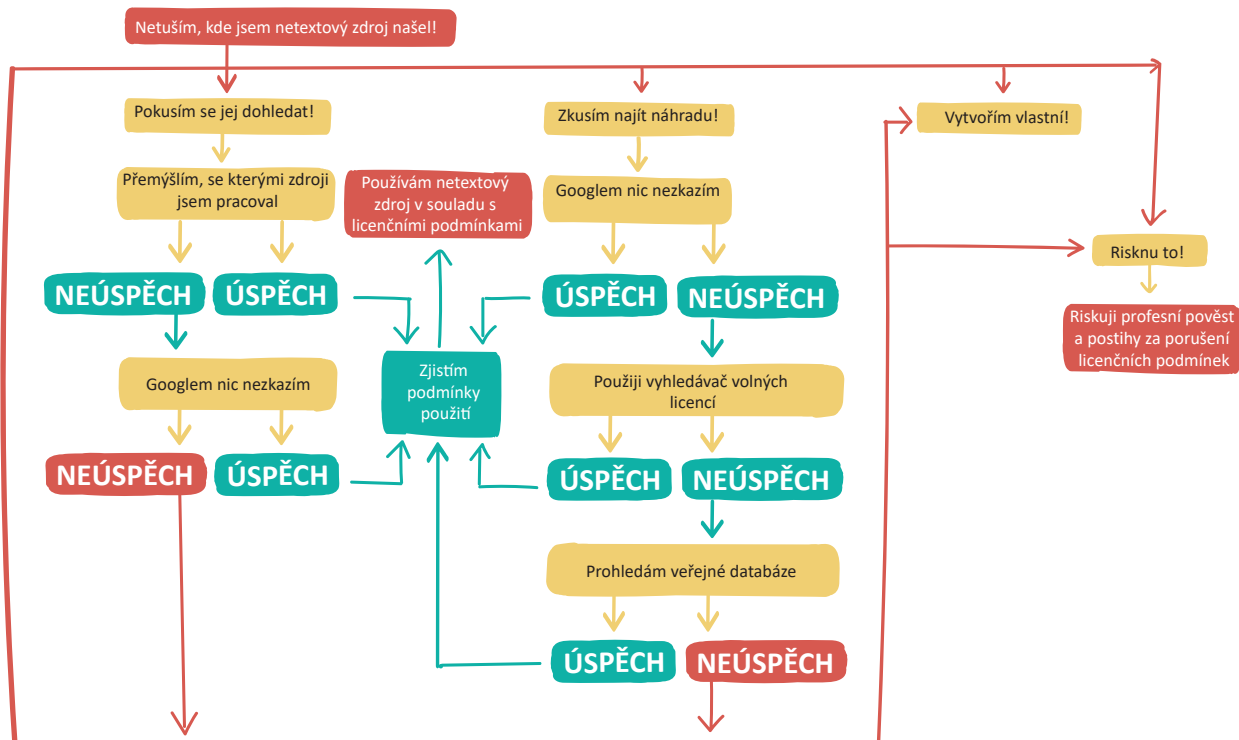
Netuším, kde jsem netextový zdroj našel!

Pokusím se jej dohledat!

Přemýšlím, se kterými zdroji jsem pracoval

NEÚSPĚCH

ÚSPĚCH

Googlem nic nezkazím

NEÚSPĚCH

ÚSPĚCH

Používám netextový zdroj v souladu s licenčními podmínkami

Zjistím podmínky použití

Zkusím najít náhradu!

Googlem nic nezkazím

ÚSPĚCH

NEÚSPĚCH

Použiji vyhledávač volných licencí

ÚSPĚCH

NEÚSPĚCH

Prohledám veřejné databáze

ÚSPĚCH

NEÚSPĚCH

Vytvořím vlastní!

Risknu to!

Riskuji profesní pověst a postihy za porušení licenčních podmínek